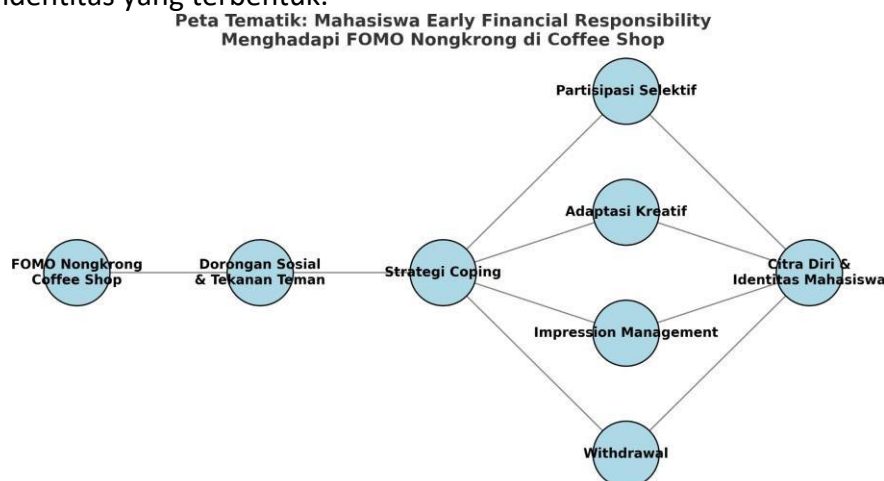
identitas yang terbentuk.

Peta Tematik: Mahasiswa Early Financial Responsibility Menghadapi FOMO Nongkrong di Coffee Shop

FOMO Nongkrong Coffee Shop

Dorongan Sosial & Tekanan Teman

Strategi Coping

Partisipasi Selektif

Adaptasi Kreatif

Impression Management

Withdrawal

Citra Diri & Identitas Mahasiswa